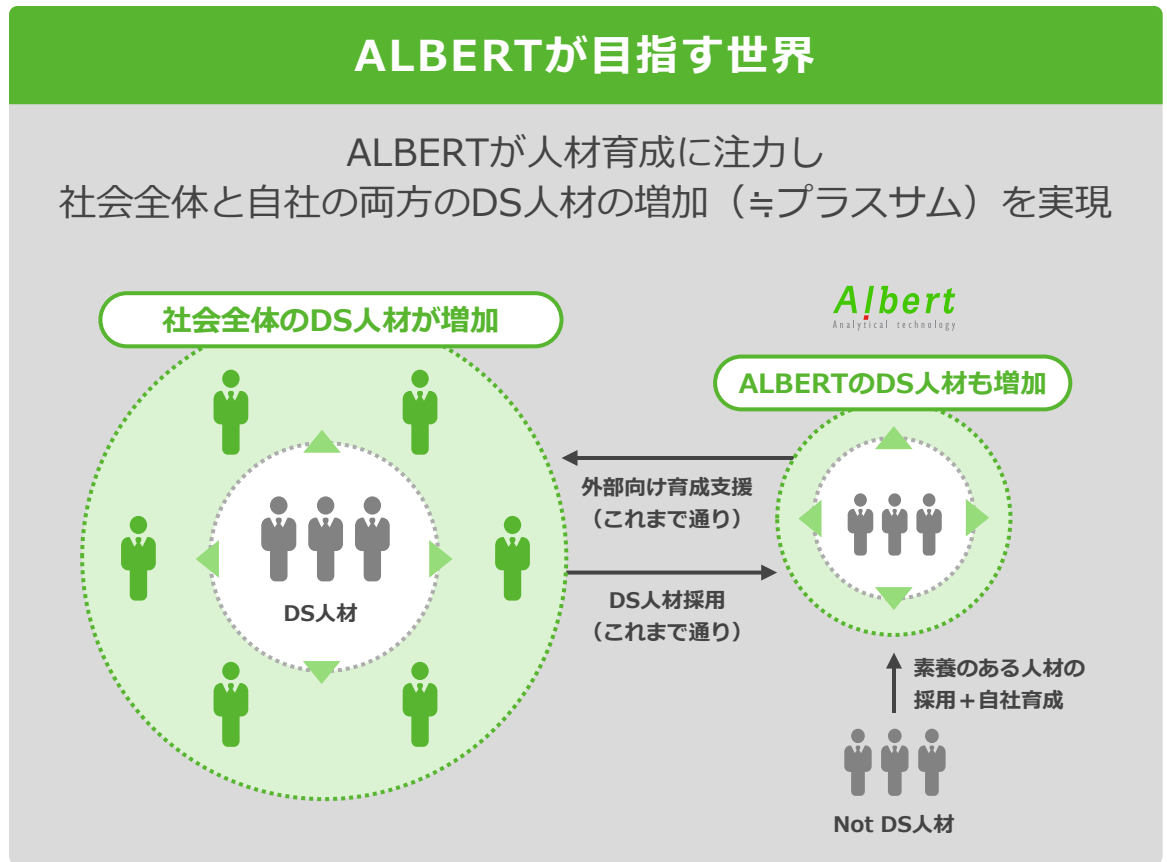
ALBERTが目指す世界

ALBERTが人材育成に注力し
社会全体と自社の両方のDS人材の増加（≒プラスサム）を実現

社会全体のDS人材が増加

DS人材

Albert
Analytical technology

ALBERTのDS人材も増加

外部向け育成支援
（これまで通り）

DS人材採用
（これまで通り）

素養のある人材の
採用＋自社育成

Not DS人材